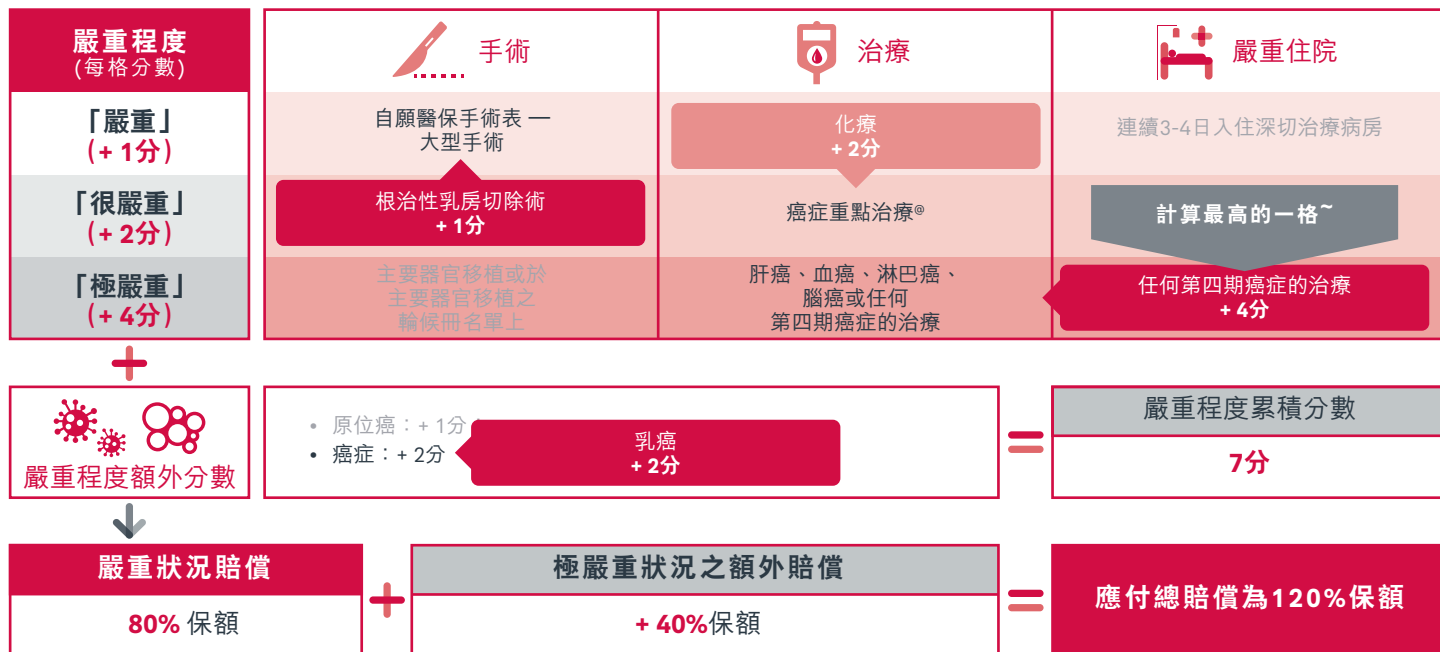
嚴重程度
(每格分數)

「嚴重」
(+ 1分)

「很嚴重」
(+ 2分)

「極嚴重」
(+ 4分)

手術

自願醫保手術表 — 大型手術

根治性乳房切除術
+ 1分

主要器官移植或於主要器官移植之輪候冊名單上

治療

化療
+ 2分

癌症重點治療@

肝癌、血癌、淋巴癌、腦癌或任何第四期癌症的治療

嚴重住院

連續3-4日入住深切治療病房

計算最高的一格~

任何第四期癌症的治療
+ 4分

+

嚴重程度額外分數

• 原位癌:+ 1分
• 癌症:+ 2分

乳癌
+ 2分

=

嚴重程度累積分數

7分

嚴重狀況賠償

80% 保額

+

極嚴重狀況之額外賠償

+ 40%保額

=

應付總賠償為120%保額